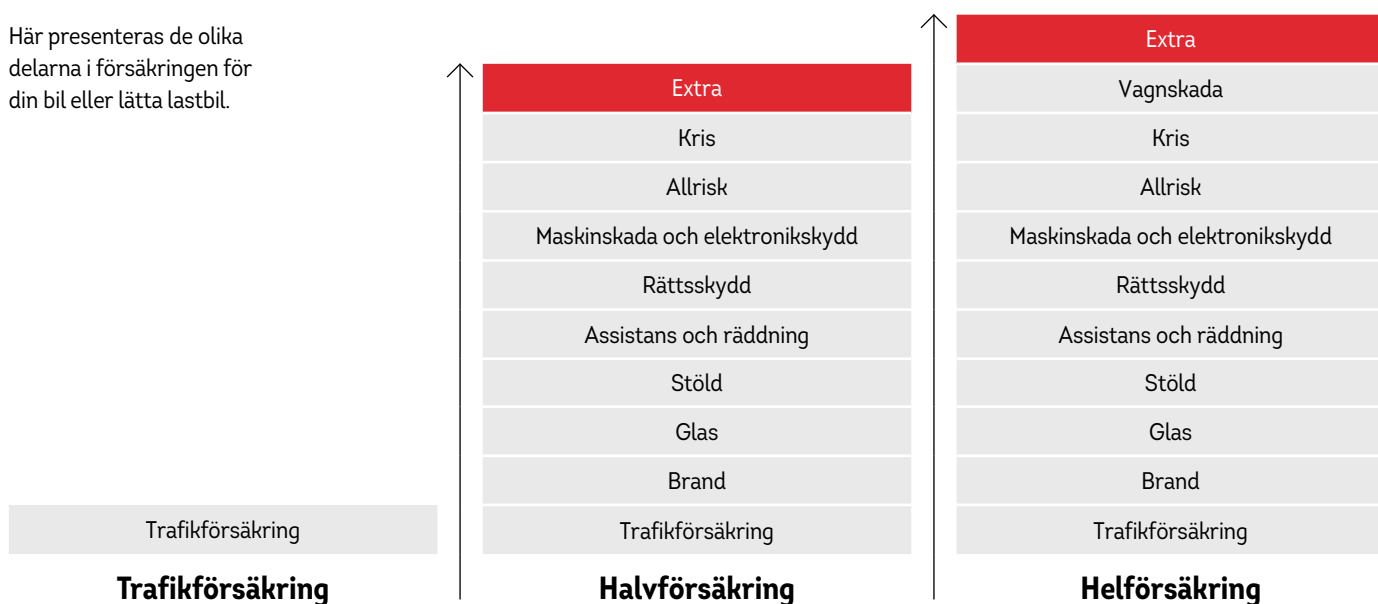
Här presenteras de olika delarna i försäkringen för din bil eller lätta lastbil.

Trafikförsäkring

Trafikförsäkring

Extra
Kris
Allrisk
Maskinskada och elektronikskydd
Rättsskydd
Assistans och räddning
Stöld
Glas
Brand
Trafikförsäkring

Halvförsäkring

Extra
Vagnskada
Kris
Allrisk
Maskinskada och elektronikskydd
Rättsskydd
Assistans och räddning
Stöld
Glas
Brand
Trafikförsäkring

Helförsäkring